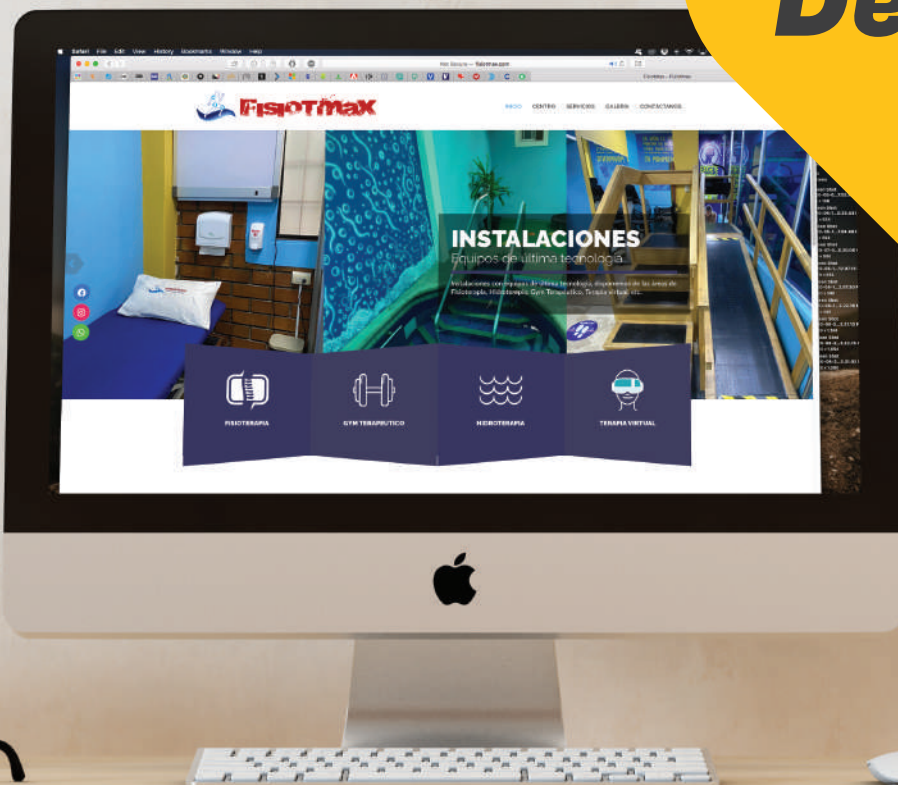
De

Safari File Edit View History Bookmarks Window Help

Not Secure — fisiotmax.com

FISIOTMAX

INICIO CENTRO SERVICIOS GALERIA CONTACTANOS

INSTALACIONES
Equipos de ultima tecnologia

Instalaciones con equipos de ultima tecnologia, disponemos de las áreas de Fisioterapia, Hidroterapia, Gym Terapeutico, Terapia virtual etc.

FISIOTERAPIA

GYM TERAPEUTICO

HIDROTERAPIA

TERAPIA VIRTUAL